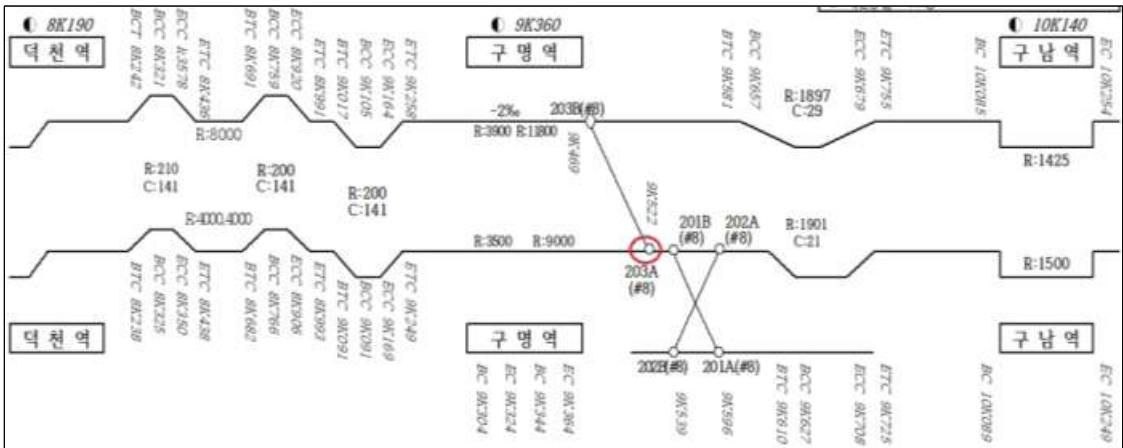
8K190
덕천역
BCT 8K742
BCC 8K821
ECC 8K878
ETC 8K456
BTC 8K691
BCC 8K789
ECC 8K830
ETC 8K991
BTC 9K017
BCC 9K105
ECC 9K164
ETC 9K258
R:8000

9K360
구명역
-2‰
203B(#8)
R:3900 R:11800
9K469

BTC 9K581
BCC 9K657
ECC 9K679
ETC 9K755
R:1897
C:29

10K140
구남역
BC 10K085
EC 10K254
R:1425

R:210
C:141
R:200
C:141
R:200
C:141
R:4000.4000

9K522
201B (#8)
202A (#8)
R:1901
C:21
R:3500 R:9000
203A
(#8)
R:1500

덕천역
BTC 8K238
BCC 8K325
ECC 8K350
ETC 8K438
BTC 8K682
BCC 8K766
ECC 8K906
ETC 8K993
BTC 9K091
BCC 9K091
ECC 9K169
ETC 9K249

구명역
BC 9K304
EC 9K324
BC 9K344
EC 9K364
202B(#8)
201A(#8)
9K539
9K596
BTC 9K610
BCC 9K627
ECC 9K708
ETC 9K725

구남역
BC 10K089
EC 10K249